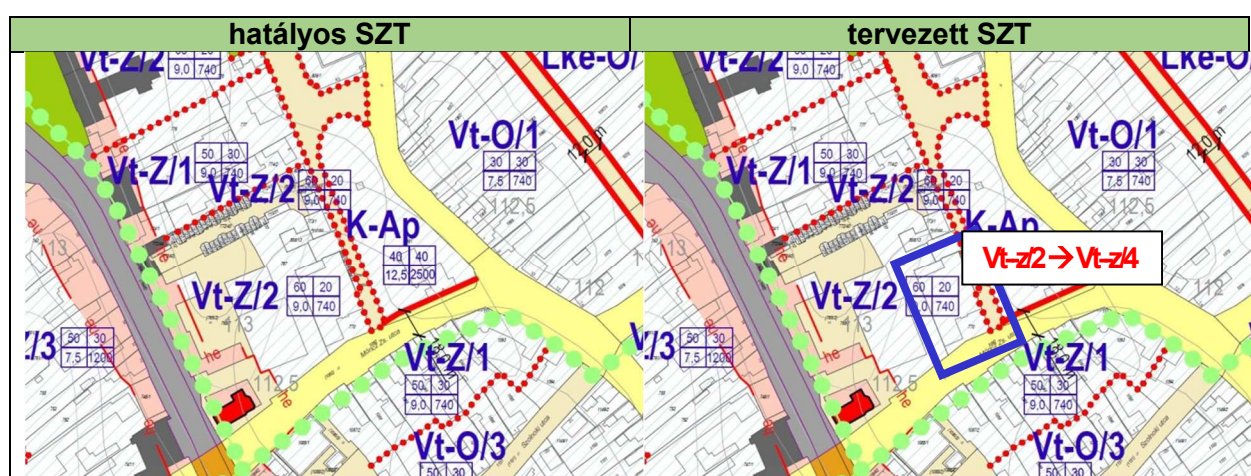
| hatályos SZT | tervezett SZT |
|---|---|

Vt-Z/2
50 30
9,0 740
Lke-O/
Vt-O/1
30 30
7,5 740
Vt-Z/1
50 30
9,0 740
Vt-Z/2
30 20
9,0 740
112,5
K-Ap
40 40
12,5 2500
113
Vt-Z/2
60 20
9,0 740
113
Z/3
50 30
7,5 1200
112,5
Vt-Z/1
50 30
9,0 740
Vt-O/3
50 30
he
he
he

Vt-Z/2
50 30
9,0 740
Lke-O/
Vt-O/1
30 30
7,5 740
Vt-Z/1
50 30
9,0 740
Vt-Z/2
30 20
9,0 740
112,5
K-Ap
Vt-z/2 → Vt-z/4
113
Vt-Z/2
60 20
9,0 740
113
Z/3
50 30
7,5 1200
112,5
Vt-Z/1
50 30
9,0 740
Vt-O/3
50 30